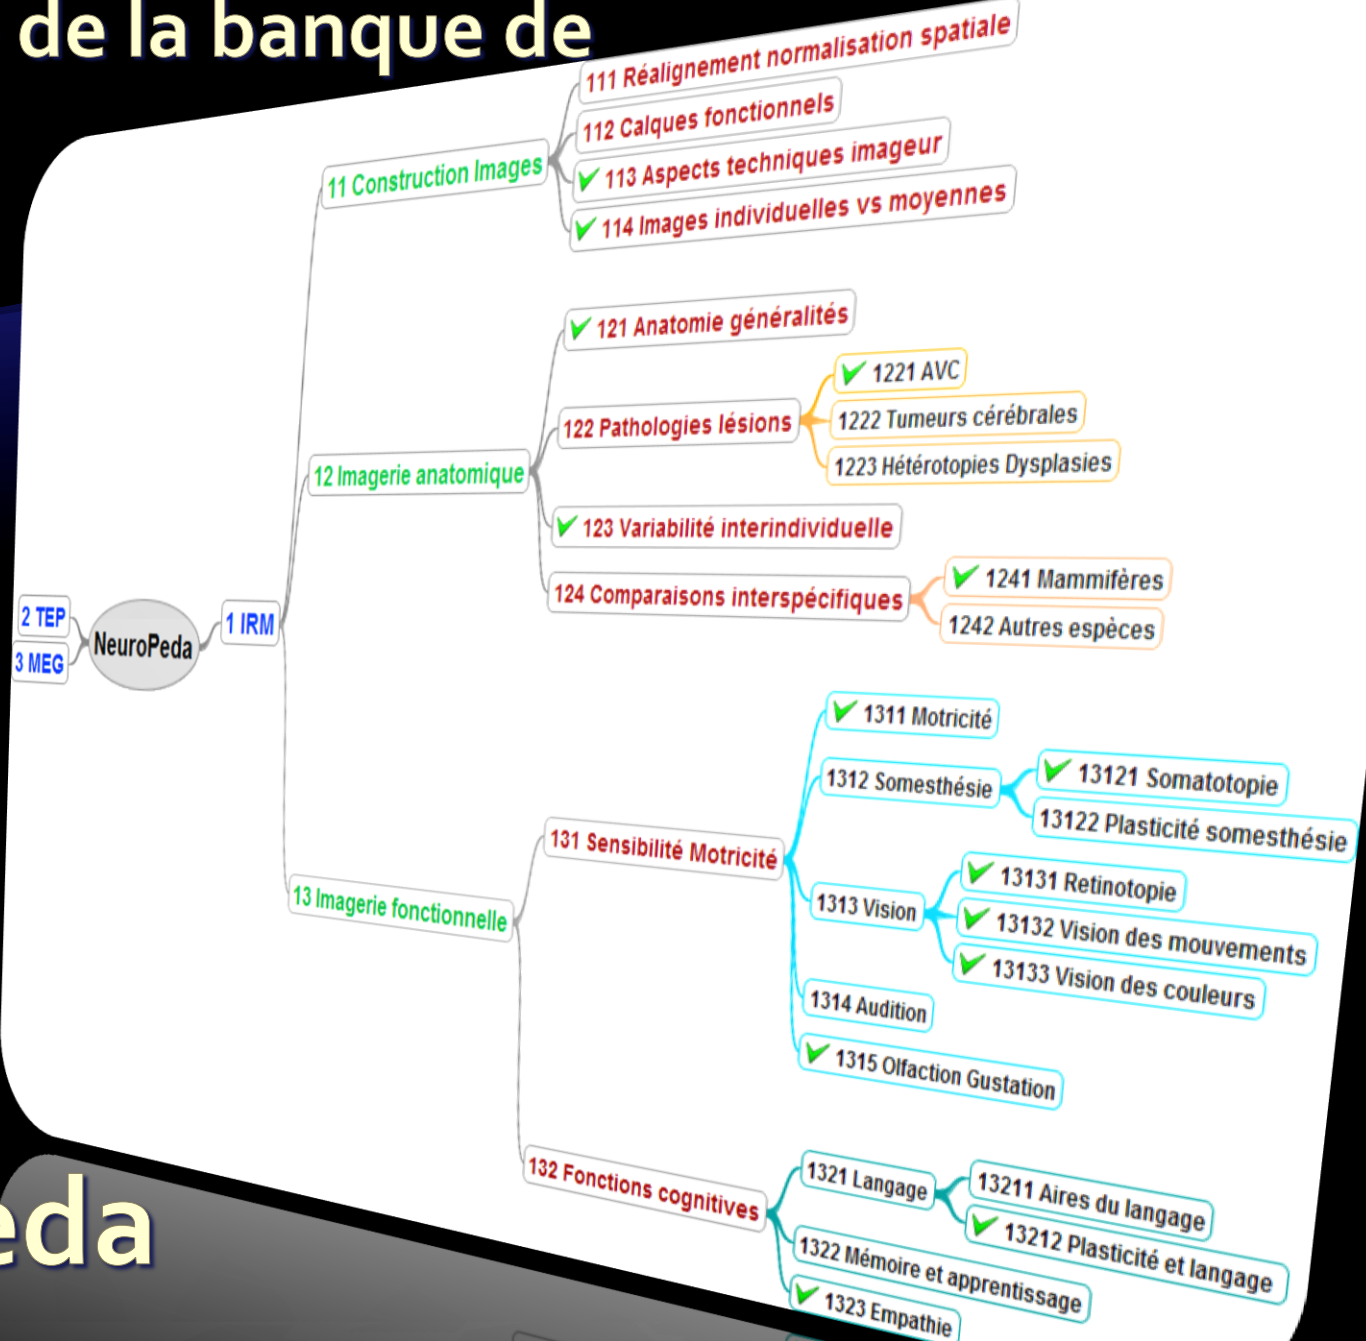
de la banque de

NeuroPeda

2 TEP

3 MEG

1 IRM

11 Construction Images

111 Réalignement normalisation spatiale

112 Calques fonctionnels

113 Aspects techniques imageur

114 Images individuelles vs moyennes

12 Imagerie anatomique

121 Anatomie généralités

122 Pathologies lésions

1221 AVC

1222 Tumeurs cérébrales

1223 Hétérotopies Dysplasies

123 Variabilité interindividuelle

124 Comparaisons interspécifiques

1241 Mammifères

1242 Autres espèces

13 Imagerie fonctionnelle

131 Sensibilité Motricité

1311 Motricité

1312 Somesthésie

13121 Somatotopie

13122 Plasticité somesthésie

1313 Vision

13131 Retinotopie

13132 Vision des mouvements

13133 Vision des couleurs

1314 Audition

1315 Olfaction Gustation

132 Fonctions cognitives

1321 Langage

13211 Aires du langage

13212 Plasticité et langage

1322 Mémoire et apprentissage

1323 Empathie

eda